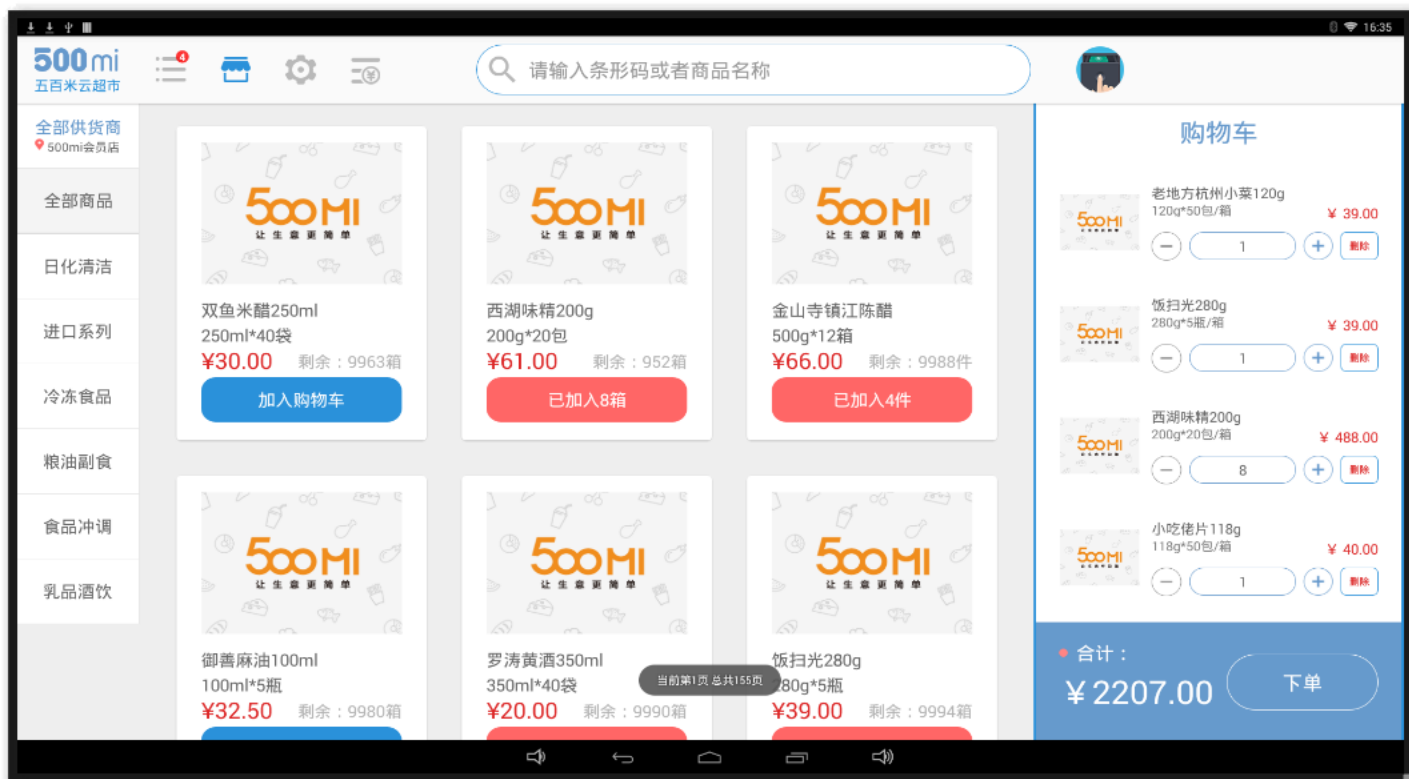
16:35

500mi
五百米云超市

4

请输入条形码或者商品名称

全部供货商
500mi会员店

全部商品
日化清洁
进口系列
冷冻食品
粮油副食
食品冲调
乳品酒饮

500MI
让生意更简单
双鱼米醋250ml
250ml*40袋
¥30.00 剩余：9963箱
加入购物车

500MI
让生意更简单
西湖味精200g
200g*20包
¥61.00 剩余：952箱
已加入8箱

500MI
让生意更简单
金山寺镇江陈醋
500g*12箱
¥66.00 剩余：9988件
已加入4件

500MI
让生意更简单
御善麻油100ml
100ml*5瓶
¥32.50 剩余：9980箱

500MI
让生意更简单
罗涛黄酒350ml
350ml*40袋
¥20.00 剩余：9990箱

当前第1页 总共155页

500MI
让生意更简单
饭扫光280g
280g*5瓶
¥39.00 剩余：9994箱

购物车

老地方杭州小菜120g
120g*50包/箱
¥ 39.00
1
删除

饭扫光280g
280g*5瓶/箱
¥ 39.00
1
删除

西湖味精200g
200g*20包/箱
¥ 488.00
8
删除

小吃佬片118g
118g*50包/箱
¥ 40.00
1
删除

合计：
¥ 2207.00
下单